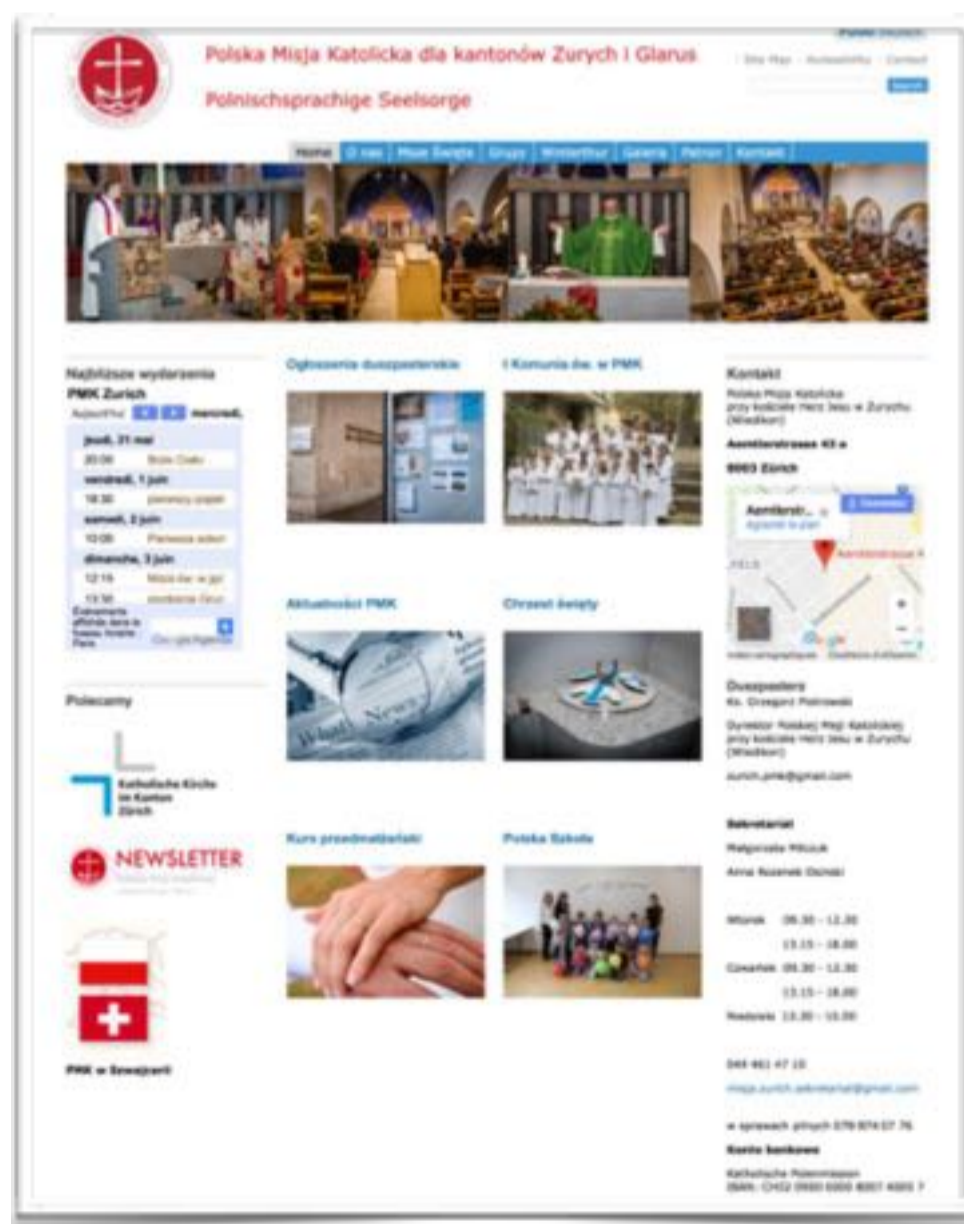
Polska Misja Katolicka dla kantonów Zurych i Glarus

Polnischsprachige Seelsorge

Polski Deutsch

Site Map · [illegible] · Contact

Search

Home | O nas | Msze Święte | Grupy | Winterthur | Galeria | Patron | Kontakt

Najbliższe wydarzenia
PMK Zurich
Aujourd'hui mercredi,

jeudi, 31 mai
20:00 Boże Ciało
vendredi, 1 juin
18:30 pierwszy piątek
samedi, 2 juin
10:00 Pierwsza adoracja
dimanche, 3 juin
12:15 Msza św. w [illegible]
13:30 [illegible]
Événements affichés dans le fuseau horaire Paris
Google Agenda

Polecamy

Katholische Kirche im Kanton Zürich

NEWSLETTER

PMK w Szwajcarii

Ogłoszenia duszpasterskie

I Komunia św. w PMK

Aktualności PMK

Chrzest święty

Kurs przedmałżeński

Polska Szkoła

Kontakt
Polska Misja Katolicka przy kościele Herz Jesu w Zurychu (Wiedikon)

Aemtlerstrasse 43 a

8003 Zürich

Aemtlerstr...
Agrandir le plan
Itinéraire
Aemtlerstrasse

Duszpasterz
Ks. Grzegorz Piotrowski

Dyrektor Polskiej Misji Katolickiej przy kościele Herz Jesu w Zurychu (Wiedikon)

zurich.pmk@gmail.com

Sekretariat
Małgorzata Milczuk
Anna Rozanek Oschatz

Wtorek 09.30 - 12.30
13.15 - 18.00
Czwartek 09.30 - 12.30
13.15 - 18.00
Niedziela 13.30 - 15.00

044 461 47 10

misja.zurich.sekretariat@gmail.com

w sprawach pilnych 078 974 07 76

Konto bankowe
Katholische Polenmission
IBAN: CH02 0900 0000 8007 4005 7